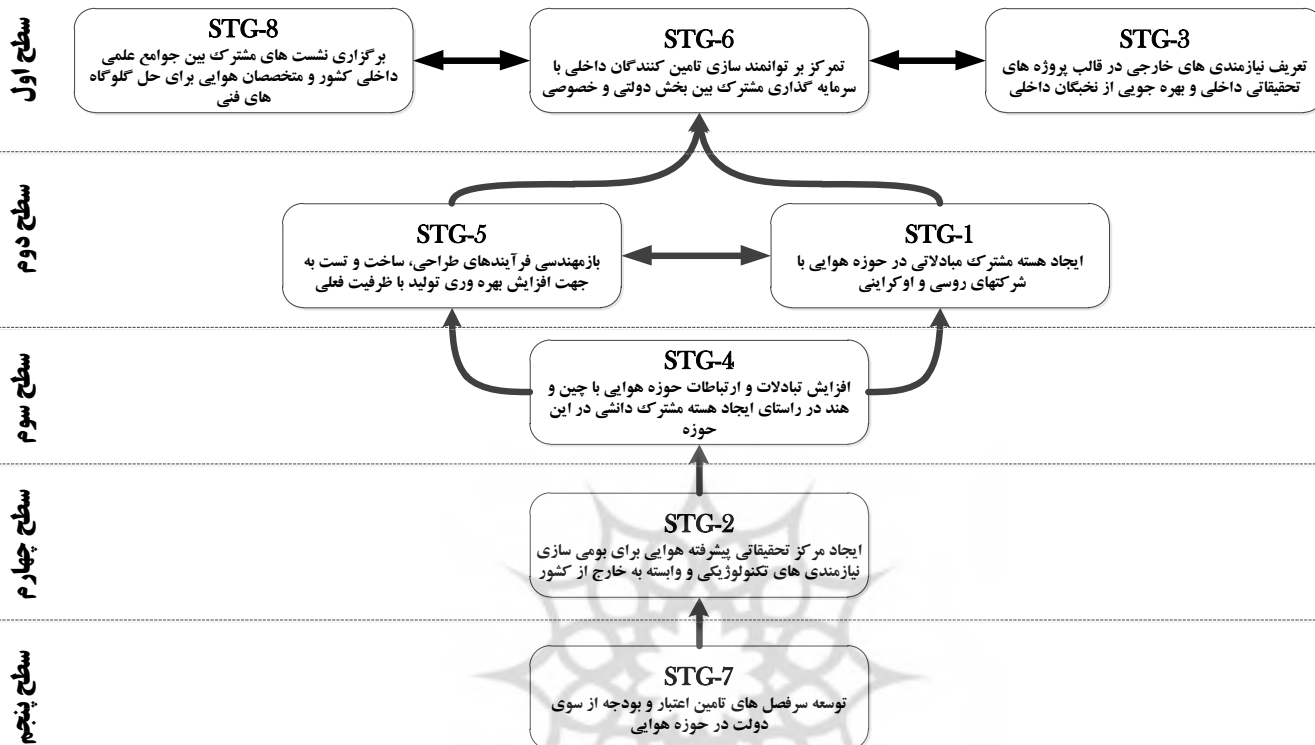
سطح اول

STG-3
تعریف نیازمندی های خارجی در قالب پروژه های تحقیقاتی داخلی و بهره جویی از نخبگان داخلی

STG-6
تمرکز بر توانمند سازی تامین کنندگان داخلی با سرمایه گذاری مشترک بین بخش دولتی و خصوصی

STG-8
برگزاری نشست های مشترک بین جوامع علمی داخلی کشور و متخصصان هوایی برای حل گلوگاه های فنی

سطح دوم

STG-1
ایجاد هسته مشترک مبادلاتی در حوزه هوایی با شرکتهای روسی و اوکراینی

STG-5
بازمهندسی فرآیندهای طراحی، ساخت و تست به جهت افزایش بهره وری تولید با ظرفیت فعلی

سطح سوم

STG-4
افزایش تبادلات و ارتباطات حوزه هوایی با چین و هند در راستای ایجاد هسته مشترک دانشی در این حوزه

سطح چهارم

STG-2
ایجاد مرکز تحقیقاتی پیشرفته هوایی برای بومی سازی نیازمندی های تکنولوژیکی و وابسته به خارج از کشور

سطح پنجم

STG-7
توسعه سرفصل های تامین اعتبار و بودجه از سوی دولت در حوزه هوایی